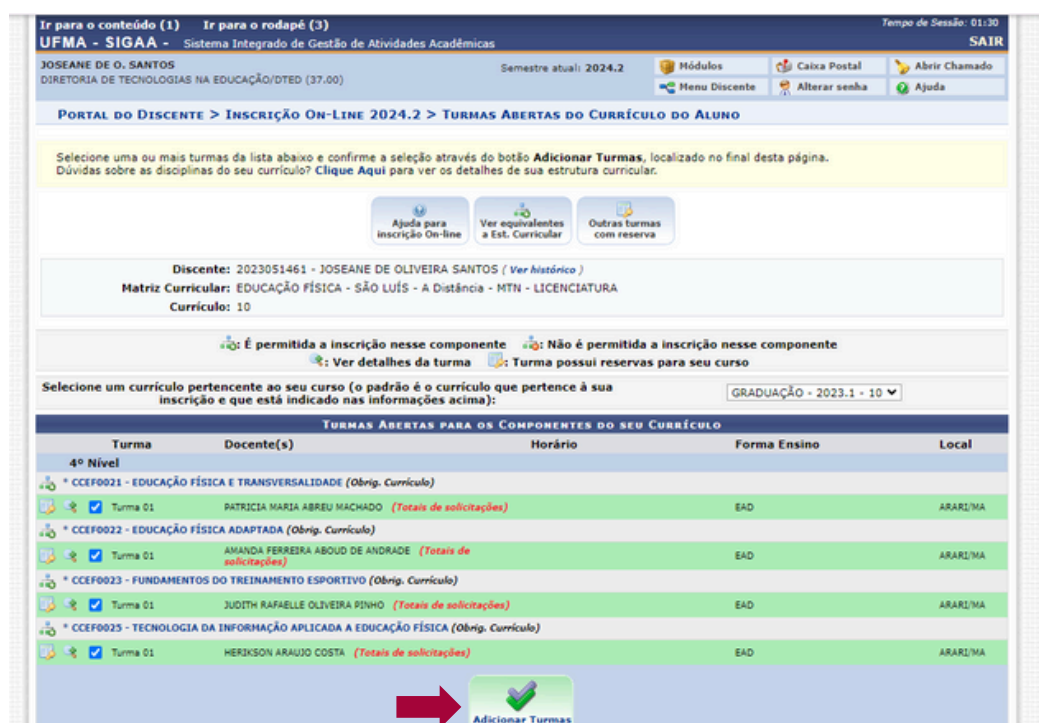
Ir para o conteúdo (1) Ir para o rodapé (3)
Tempo de Sessão: 01:30
UFMA - SIGAA - Sistema Integrado de Gestão de Atividades Acadêmicas
SAIR

JOSEANE DE O. SANTOS
DIRETORIA DE TECNOLOGIAS NA EDUCAÇÃO/DTED (37.00)
Semestre atual: 2024.2
Módulos
Caixa Postal
Abrir Chamado
Menu Discente
Alterar senha
Ajuda

PORTAL DO DISCENTE > INSCRIÇÃO ON-LINE 2024.2 > TURMAS ABERTAS DO CURRÍCULO DO ALUNO

Selecione uma ou mais turmas da lista abaixo e confirme a seleção através do botão Adicionar Turmas, localizado no final desta página.
Dúvidas sobre as disciplinas do seu currículo? Clique Aqui para ver os detalhes de sua estrutura curricular.

Ajuda para inscrição On-line
Ver equivalentes a Est. Curricular
Outras turmas com reserva

Discente: 2023051461 - JOSEANE DE OLIVEIRA SANTOS ( Ver histórico )
Matriz Curricular: EDUCAÇÃO FÍSICA - SÃO LUÍS - A Distância - MTN - LICENCIATURA
Currículo: 10

: É permitida a inscrição nesse componente : Não é permitida a inscrição nesse componente
: Ver detalhes da turma : Turma possui reservas para seu curso

Selecione um currículo pertencente ao seu curso (o padrão é o currículo que pertence à sua inscrição e que está indicado nas informações acima):
GRADUAÇÃO - 2023.1 - 10

TURMAS ABERTAS PARA OS COMPONENTES DO SEU CURRÍCULO

| Turma | Docente(s) | Horário | Forma Ensino | Local |
|---|---|---|---|---|
| 4º Nível | | | | |
| * CCEF0021 - EDUCAÇÃO FÍSICA E TRANSVERSALIDADE (Obrig. Currículo) | | | | |
| Turma 01 | PATRICIA MARIA ABREU MACHADO (Totais de solicitações) | | EAD | ARARI/MA |
| * CCEF0022 - EDUCAÇÃO FÍSICA ADAPTADA (Obrig. Currículo) | | | | |
| Turma 01 | AMANDA FERREIRA ABOUD DE ANDRADE (Totais de solicitações) | | EAD | ARARI/MA |
| * CCEF0023 - FUNDAMENTOS DO TREINAMENTO ESPORTIVO (Obrig. Currículo) | | | | |
| Turma 01 | JUDITH RAFAELLE OLIVEIRA PINHO (Totais de solicitações) | | EAD | ARARI/MA |
| * CCEF0025 - TECNOLOGIA DA INFORMAÇÃO APLICADA A EDUCAÇÃO FÍSICA (Obrig. Currículo) | | | | |
| Turma 01 | HERIKSON ARAUJO COSTA (Totais de solicitações) | | EAD | ARARI/MA |

Adicionar Turmas